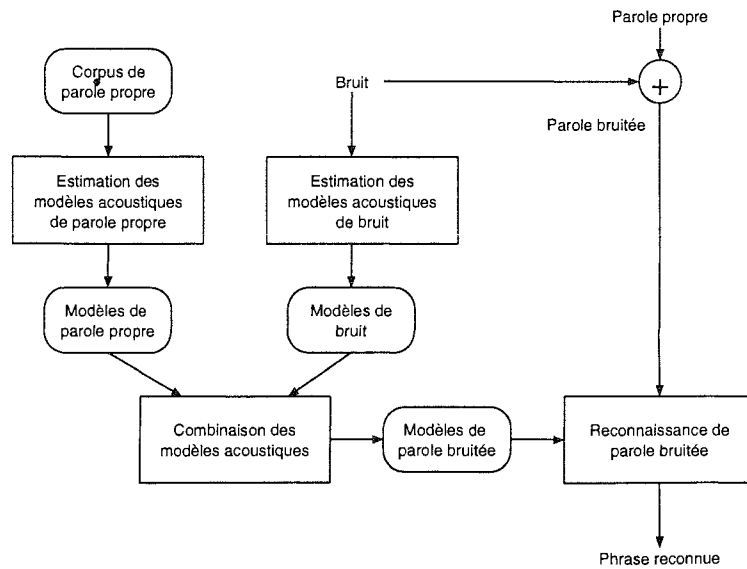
Parole propre

Corpus de parole propre

Bruit

+

Parole bruitée

Estimation des modèles acoustiques de parole propre

Estimation des modèles acoustiques de bruit

Modèles de parole propre

Modèles de bruit

Combinaison des modèles acoustiques

Modèles de parole bruitée

Reconnaissance de parole bruitée

Phrase reconnue